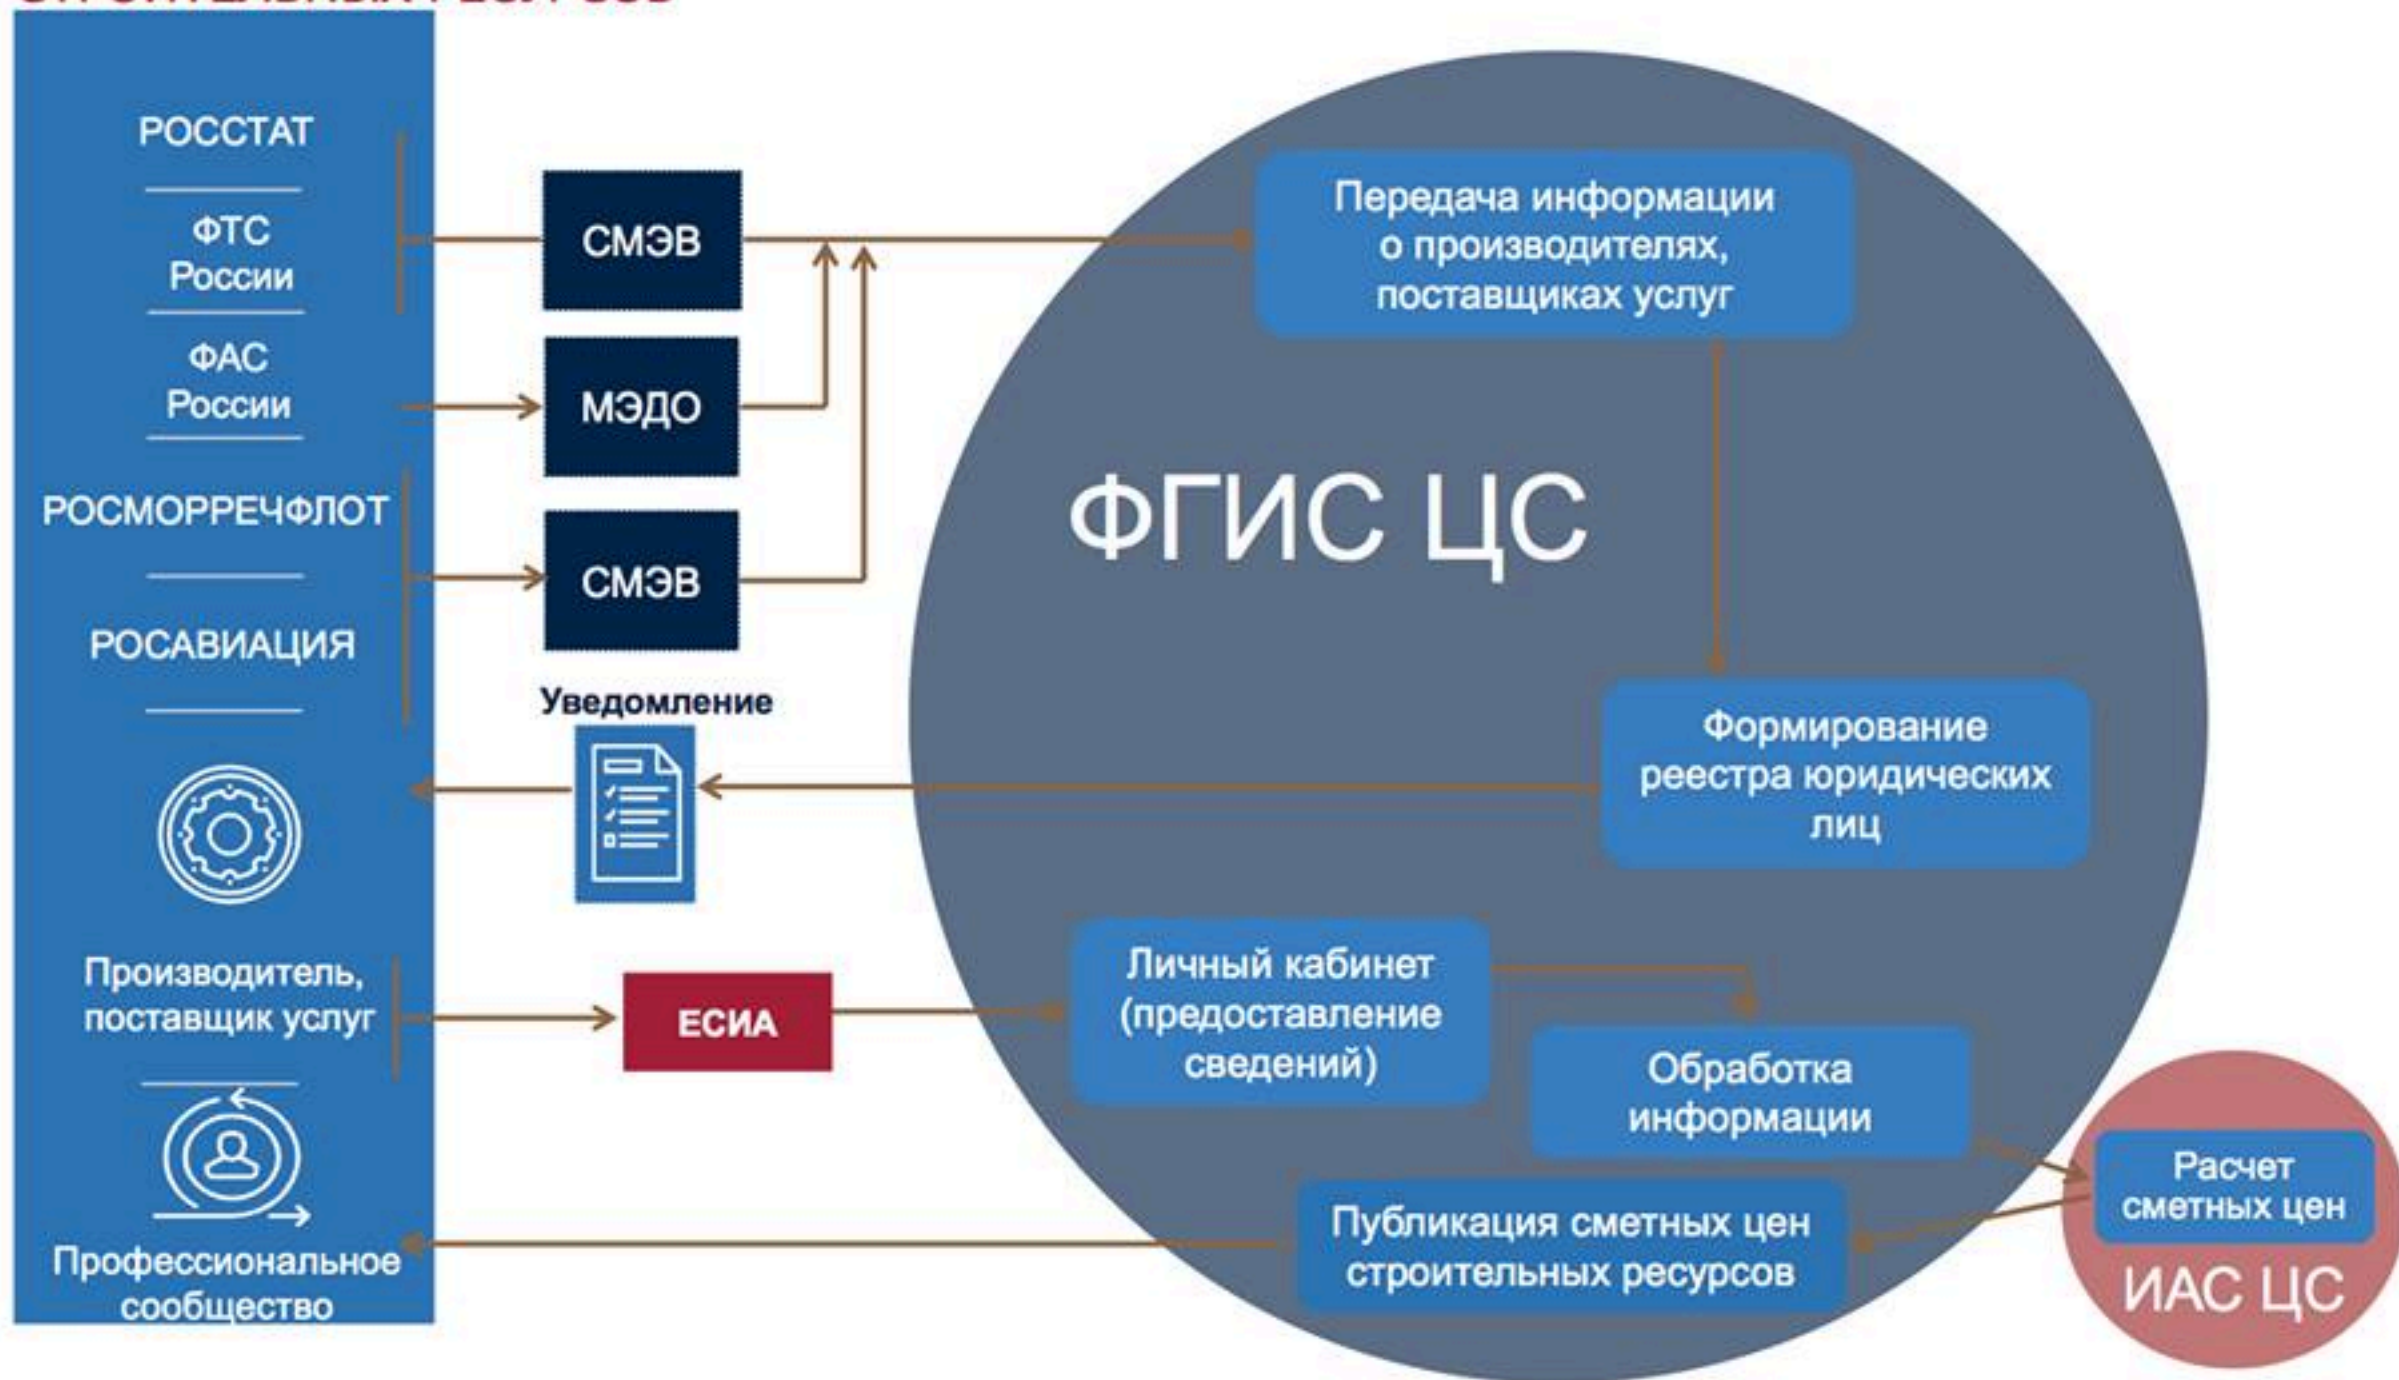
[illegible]

РОССТАТ

ФТС России

ФАС России

РОСМОРРЕЧФЛОТ

РОСАВИАЦИЯ

Производитель, поставщик услуг

Профессиональное сообщество

СМЭВ

МЭДО

СМЭВ

Уведомление

ЕСИА

ФГИС ЦС

Передача информации о производителях, поставщиках услуг

Формирование реестра юридических лиц

Личный кабинет (предоставление сведений)

Обработка информации

Публикация сметных цен строительных ресурсов

Расчет сметных цен

ИАС ЦС